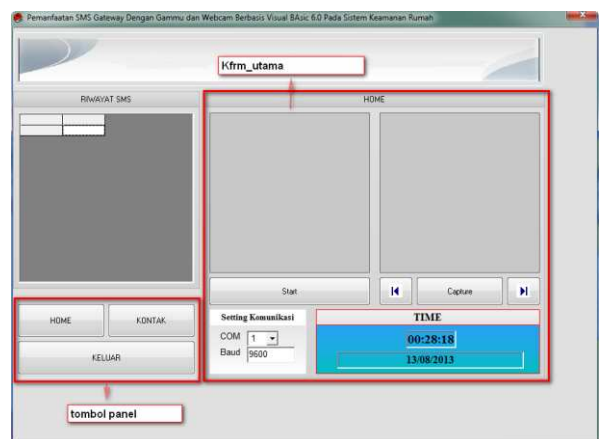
Pemanfaatan SMS Gateway Dengan Gammu dan Webcam Berbasis Visual BAsic 6.0 Pada Sistem Keamanan Rumah

Kfrm_utama

RIWAYAT SMS

HOME

Start

Capture

HOME

KONTAK

KELUAR

Setting Komunikasi

COM 1

Baud 9600

TIME

00:28:18

13/08/2013

tombol panel